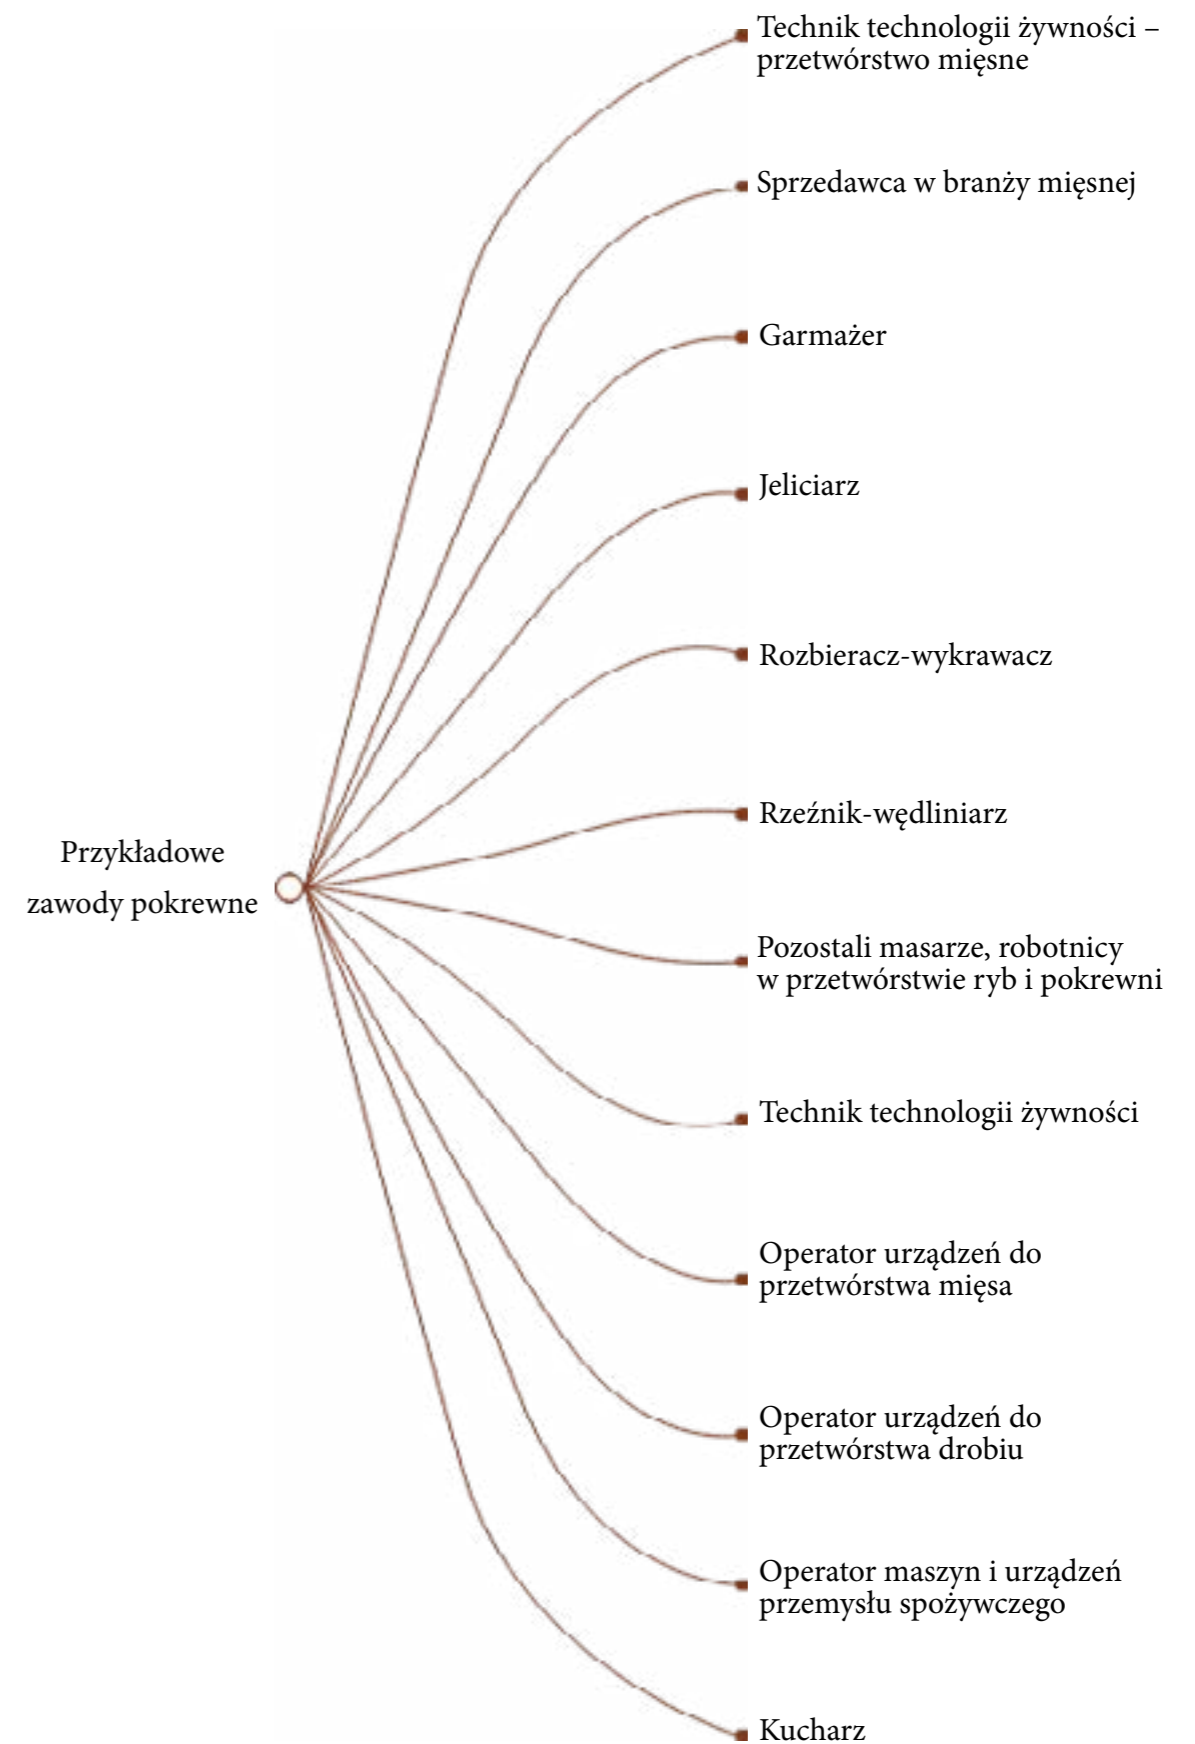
Przykładowe zawody pokrewne

Technik technologii żywności – przetwórstwo mięsne

Sprzedawca w branży mięsnej

Garmażer

Jeliciarz

Rozbieracz-wykrawacz

Rzeźnik-wędliniarz

Pozostali masarze, robotnicy w przetwórstwie ryb i pokrewni

Technik technologii żywności

Operator urządzeń do przetwórstwa mięsa

Operator urządzeń do przetwórstwa drobiu

Operator maszyn i urządzeń przemysłu spożywczego

Kucharz